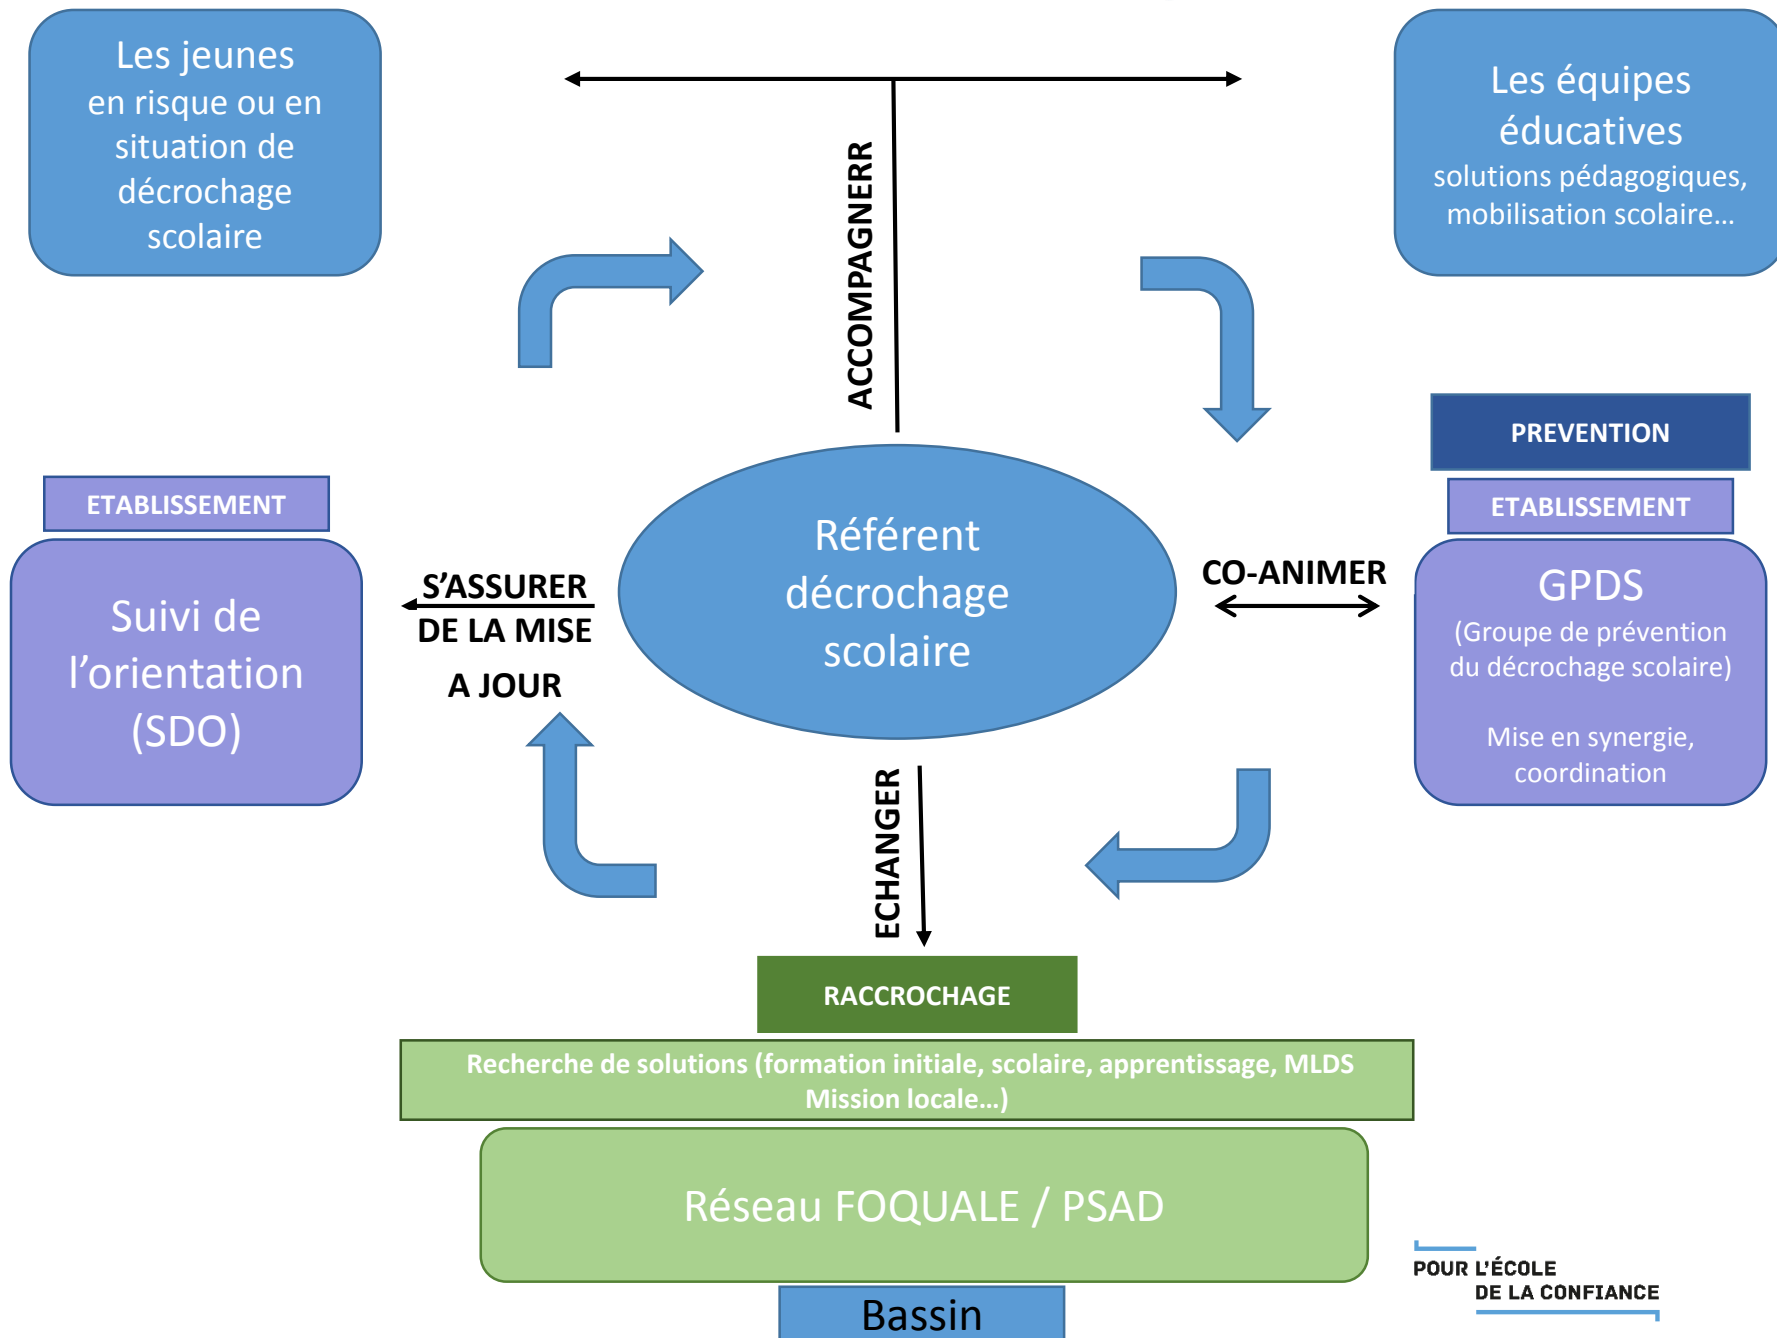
Les jeunes
en risque ou en situation de décrochage scolaire

ACCOMPAGNERR

Les équipes éducatives
solutions pédagogiques, mobilisation scolaire…

PREVENTION

ETABLISSEMENT

ETABLISSEMENT

Suivi de l'orientation (SDO)

S'ASSURER DE LA MISE A JOUR

Référent décrochage scolaire

CO-ANIMER

GPDS
(Groupe de prévention du décrochage scolaire)

Mise en synergie, coordination

ECHANGER

RACCROCHAGE

Recherche de solutions (formation initiale, scolaire, apprentissage, MLDS Mission locale…)

Réseau FOQUALE / PSAD

Bassin

POUR L'ÉCOLE DE LA CONFIANCE